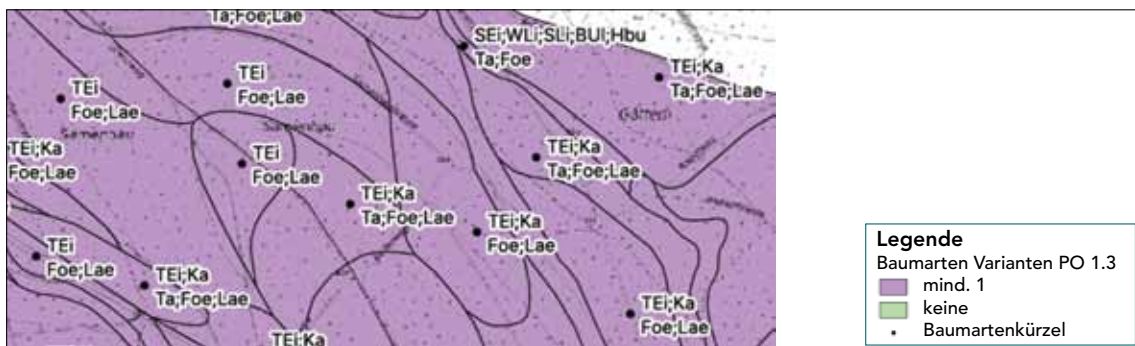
Ta;Foe;Lae

SEi;WLi;SLi;BUl;Hbu
Ta;Foe

TEi;Ka
Ta;Foe;Lae

TEi
Foe;Lae

TEi
Foe;Lae

TEi;Ka
Foe;Lae

TEi
Foe;Lae

TEi;Ka
Ta;Foe;Lae

TEi;Ka
Ta;Foe;Lae

TEi;Ka
Foe;Lae

TEi
Foe;Lae

TEi;Ka
Ta;Foe;Lae

TEi;Ka
Foe;Lae

TEi;Ka

Legende
Baumarten Varianten PO 1.3
mind. 1
keine
Baumartenkürzel